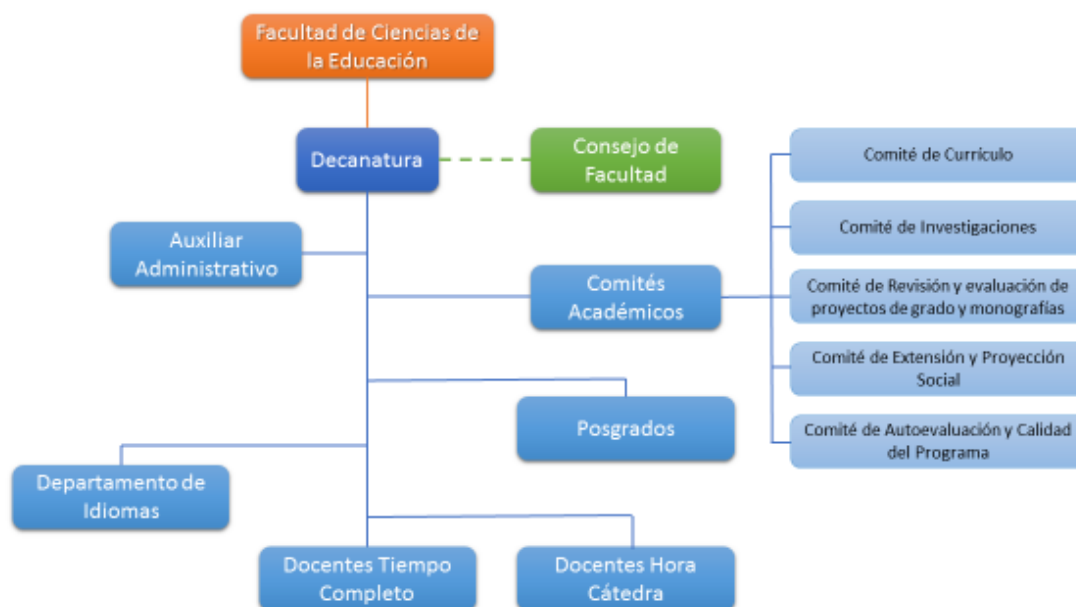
Facultad de Ciencias de la Educación

Decanatura

Consejo de Facultad

Auxiliar Administrativo

Comités Académicos

Comité de Currículo

Comité de Investigaciones

Comité de Revisión y evaluación de proyectos de grado y monografías

Comité de Extensión y Proyección Social

Comité de Autoevaluación y Calidad del Programa

Posgrados

Departamento de Idiomas

Docentes Tiempo Completo

Docentes Hora Cátedra